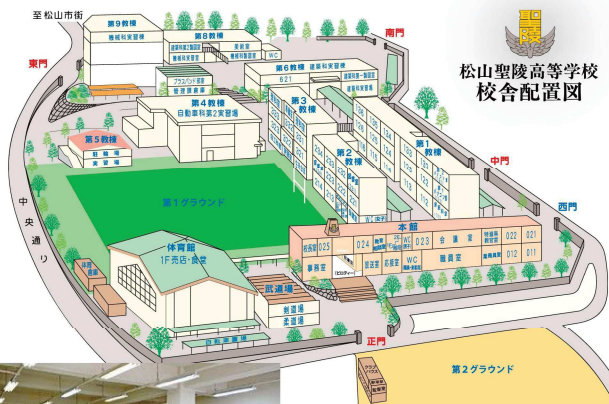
至 松山市街

東門

南門

松山聖陵高等学校
校舎配置図

第9教棟
機械科実習場

第8教棟
建築科第1製図室
機械科製図室
美術室
WC

第6教棟
建築科第一製図室
建築科実習場

621

プラスバンド部室
管理課倉庫

第4教棟
自動車科第2実習場

第3教棟

第2教棟

第1教棟

第5教棟
駐輪場
実習場

中門

西門

第1グラウンド

中央通り

体育館
1F売店・食堂

本館
校長室
025
024
事務室
放送室
応接室
WC
023
会議室
職員室
022
021
012
011

武道場
剣道場
柔道場

正門

第2グラウンド